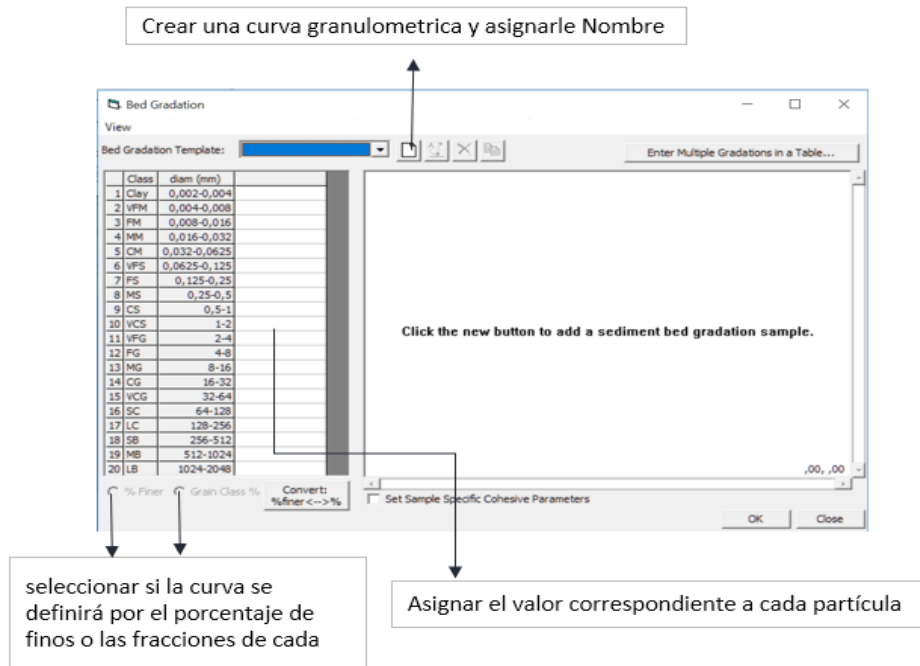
Crear una curva granulometrica y asignarle Nombre

Bed Gradation

View

Bed Gradation Template:

Enter Multiple Gradations in a Table...

| | Class | diam (mm) |
|---|---|---|
| 1 | Clay | 0,002-0,004 |
| 2 | VFM | 0,004-0,008 |
| 3 | FM | 0,008-0,016 |
| 4 | MM | 0,016-0,032 |
| 5 | CM | 0,032-0,0625 |
| 6 | VFS | 0,0625-0,125 |
| 7 | FS | 0,125-0,25 |
| 8 | MS | 0,25-0,5 |
| 9 | CS | 0,5-1 |
| 10 | VCS | 1-2 |
| 11 | VFG | 2-4 |
| 12 | FG | 4-8 |
| 13 | MG | 8-16 |
| 14 | CG | 16-32 |
| 15 | VCG | 32-64 |
| 16 | SC | 64-128 |
| 17 | LC | 128-256 |
| 18 | SB | 256-512 |
| 19 | MB | 512-1024 |
| 20 | LB | 1024-2048 |

Click the new button to add a sediment bed gradation sample.

,00, ,00

% Finer   Grain Class %   Convert: %finer <--> %

Set Sample Specific Cohesive Parameters

OK   Close

seleccionar si la curva se definirá por el porcentaje de finos o las fracciones de cada

Asignar el valor correspondiente a cada partícula